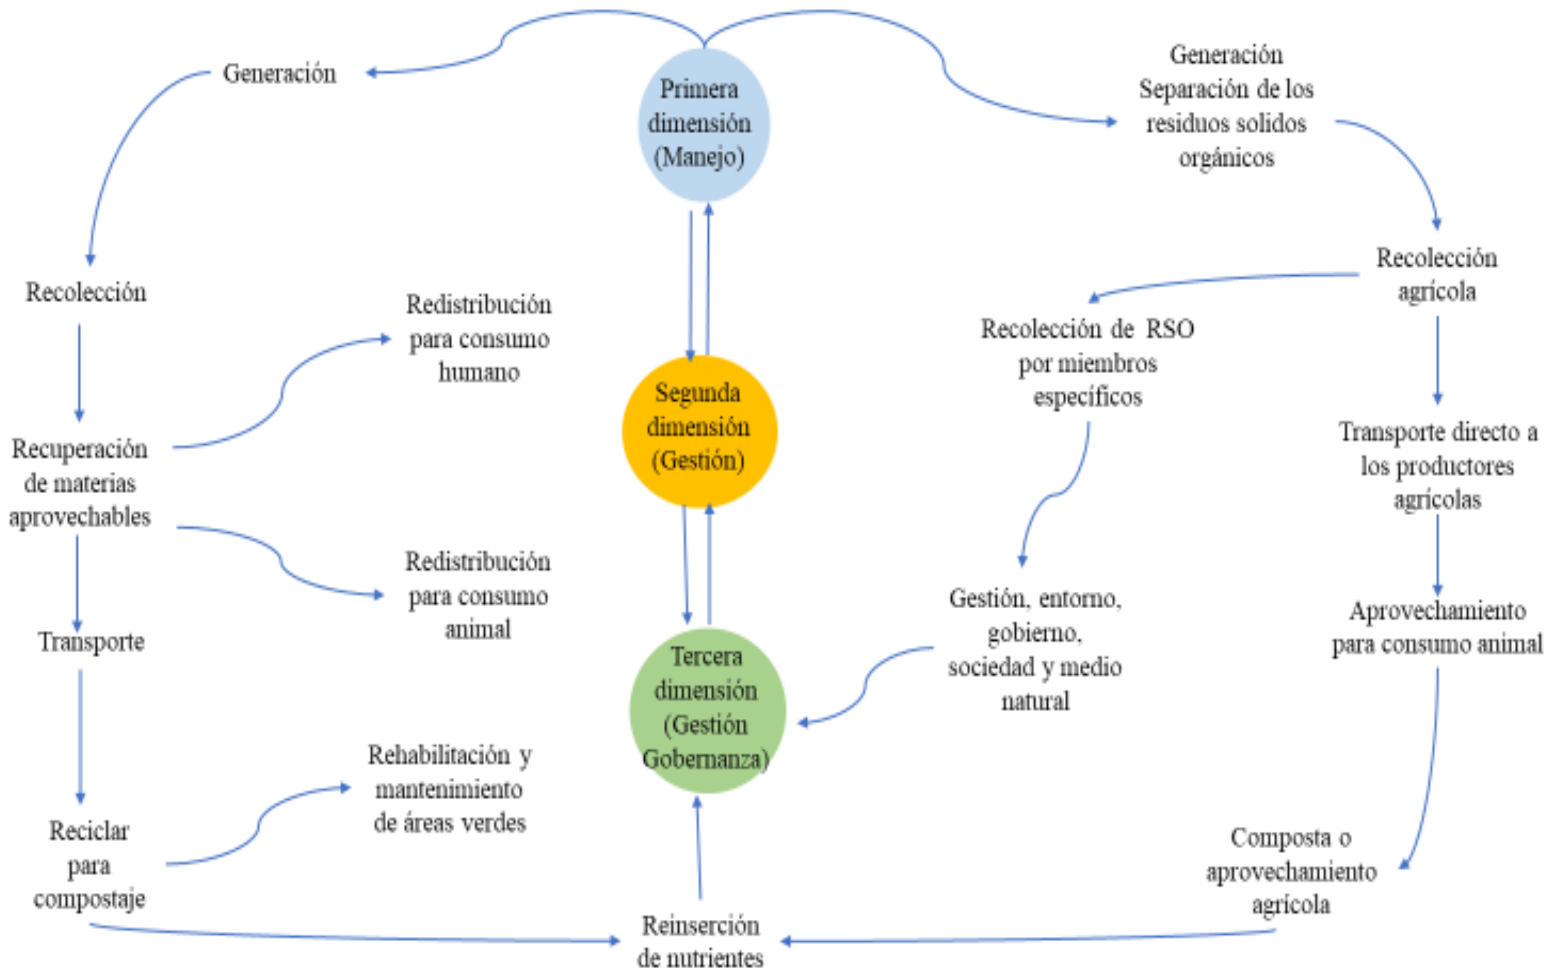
Generación

Primera dimensión (Manejo)

Generación Separación de los residuos solidos orgánicos

Recolección

Redistribución para consumo humano

Segunda dimensión (Gestión)

Recolección agrícola

Recolección de RSO por miembros específicos

Recuperación de materias aprovechables

Transporte directo a los productores agrícolas

Redistribución para consumo animal

Transporte

Gestión, entorno, gobierno, sociedad y medio natural

Aprovechamiento para consumo animal

Tercera dimensión (Gestión Gobernanza)

Rehabilitación y mantenimiento de áreas verdes

Reciclar para compostaje

Composta o aprovechamiento agrícola

Reinserción de nutrientes